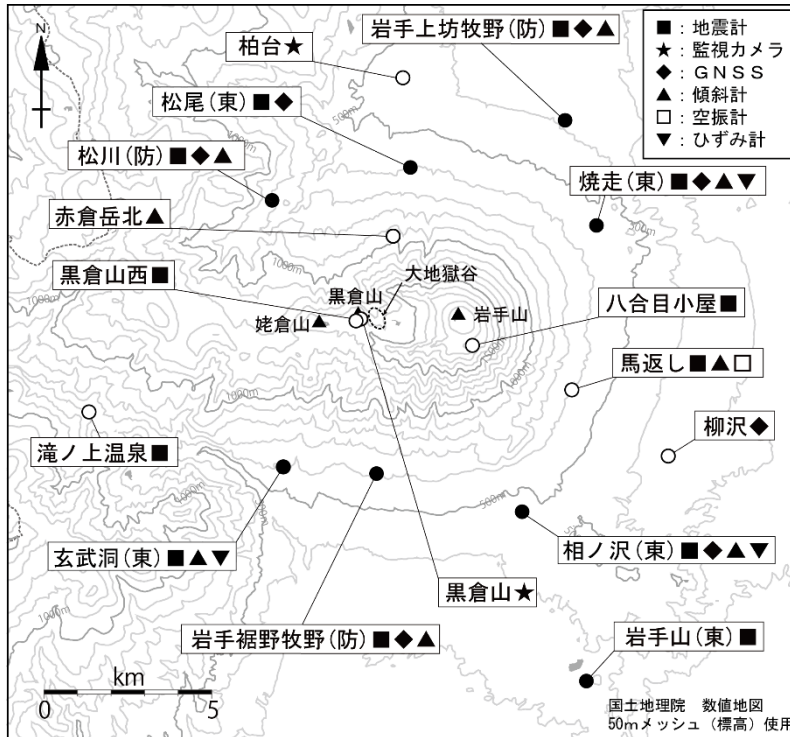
N

■：地震計
★：監視カメラ
◆：ＧＮＳＳ
▲：傾斜計
□：空振計
▼：ひずみ計

岩手上坊牧野（防）■◆▲
柏台★
松尾（東）■◆
松川（防）■◆▲
焼走（東）■◆▲▼
赤倉岳北▲
黒倉山西■
大地獄谷
黒倉山
姥倉山▲
▲岩手山
八合目小屋■
馬返し■▲□
柳沢◆
滝ノ上温泉■
玄武洞（東）■▲▼
相ノ沢（東）■◆▲▼
黒倉山★
岩手裾野牧野（防）■◆▲
岩手山（東）■

500m
1000m
1000m
1000m
1000m
500m
500m
1000m

km
0
5

国土地理院　数値地図
50mメッシュ（標高）使用